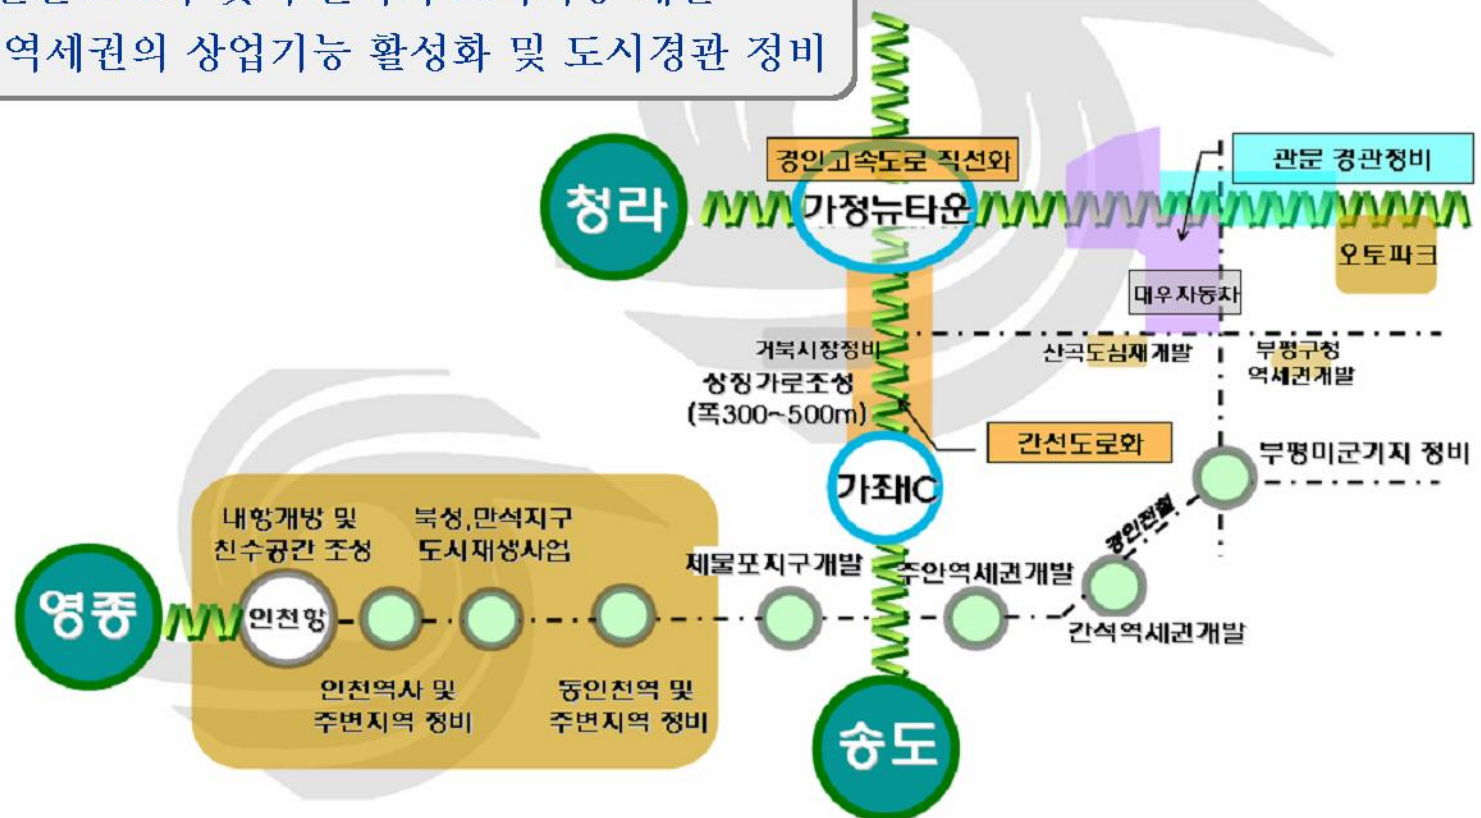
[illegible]
역세권의 상업기능 활성화 및 도시경관 정비

경인고속도로 직선화
청라
가정뉴타운
관문 경관정비
오토파크
대우자동차
거북시장정비
상징가로조성
(폭300~500m)
산곡도심재개발
부평구청
역세권개발
간선도로화
가좌IC
부평미군기지 정비
경인전철
내항개방 및
친수공간 조성
북성,만석지구
도시재생사업
제물포지구개발
주안역세권개발
영종
인천항
간석역세권개발
인천역사 및
주변지역 정비
동인천역 및
주변지역 정비
송도